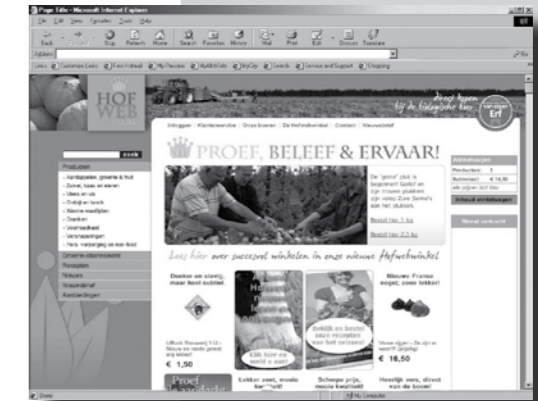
Page Title - Microsoft Internet Explorer

File Edit View Favorites Tools Help

Back Stop Refresh Home Search Favorites History Mail Print Edit Discuss Translate

Address

Go

Links Customize Links Free Hotmail My Passions MyMSN Info SkyCity Search Service and Support Shopping

HOF WEB

Dicht bij huis, tot in de keukendeur

Erf

zoek

Producten

- Aardappelen, groente & fruit
- Zuivel, kaas en eieren
- Vlees en vis
- Ontbijt en lunch
- Warme maaltijden
- Snacken
- Voorraadkast
- Verrassingen
- Feest, verjaardag en ander feest

Onderscheidingen
Recepten
Nieuws
Nieuwsbrief
Aanbiedingen

Inloggen | Klantenservice | Over boeren | De Hofwebwinkel | Contact | Nieuwsbrief

PROEF, BELEEF & ERVAAR!

De 'proef' pluk is begonnen! Geef er zijn nieuwe pluk...

Bestel hier 1 kg

Bestel hier 2,5 kg

Lees hier over succesvol winkelen in onze nieuwe Hofwebwinkel

Winkelwagen

Producten: 1

Subtotaal: € 16,50

Afrekenen

Donker en stevig, maar heel subtiel.

€ 1,50

Klik hier en meld u aan!

Bekijk en bestel onze recepten van het seizoen!

Nieuwe Franse eegel, zoo lekker!

€ 16,50

Proef

Lekker zoet, mooie kersen!

Schenpe prijs, mooie kwaliteit

Heerlijk vers, direct van de boer

Done

My Computer